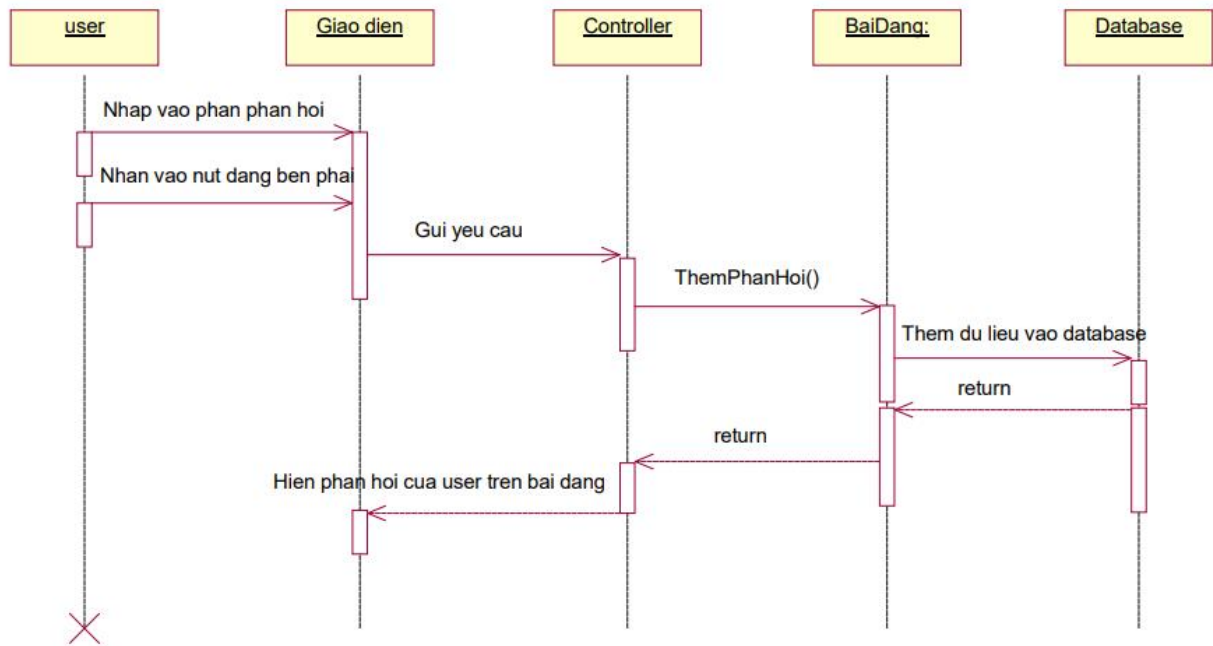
user

Giao dien

Controller

BaiDang:

Database

Nhap vao phan phan hoi

Nhan vao nut dang ben phai

Gui yeu cau

ThemPhanHoi()

Them du lieu vao database

return

return

Hien phan hoi cua user tren bai dang